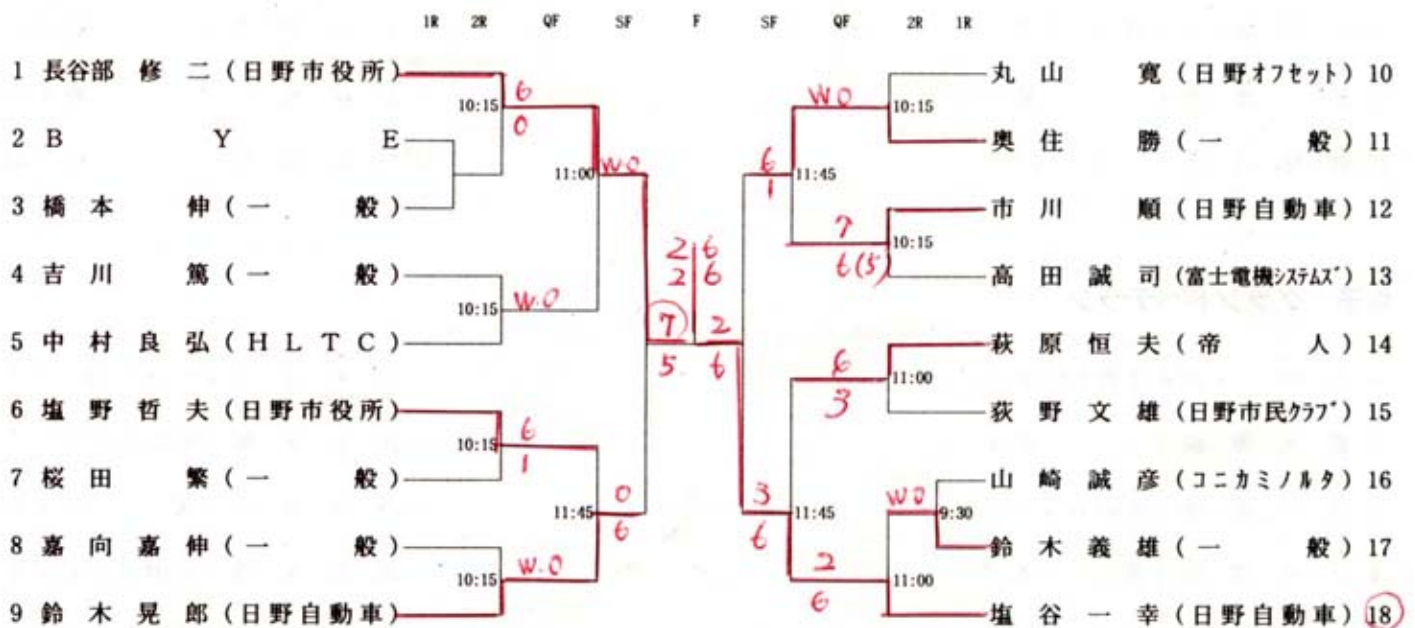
1R 2R QF SF F SF QF 2R 1R

1 長谷部 修 二(日野市役所)
2 B Y E
3 橋 本 伸(一 般)
4 吉 川 篤(一 般)
5 中 村 良 弘(H L T C)
6 塩 野 哲 夫(日野市役所)
7 桜 田 繁(一 般)
8 嘉 向 嘉 伸(一 般)
9 鈴 木 晃 郎(日野自動車)

丸 山 寛(日野オフセット) 10
奥 住 勝(一 般) 11
市 川 順(日野自動車) 12
高 田 誠 司(富士電機システムズ) 13
萩 原 恒 夫(帝 人) 14
荻 野 文 雄(日野市民クラブ) 15
山 崎 誠 彦(コニカミノルタ) 16
鈴 木 義 雄(一 般) 17
塩 谷 一 幸(日野自動車) 18

10:15 6 0
10:15 W.O
10:15 6 1
10:15 W.O
11:00 W.O
11:45 0 6
7 5
2 6
2 6
2 6
10:15 W.O
10:15 7 6(5)
11:00 6 3
9:30 W.O
11:00 2 6
11:45 6 1
11:45 3 6